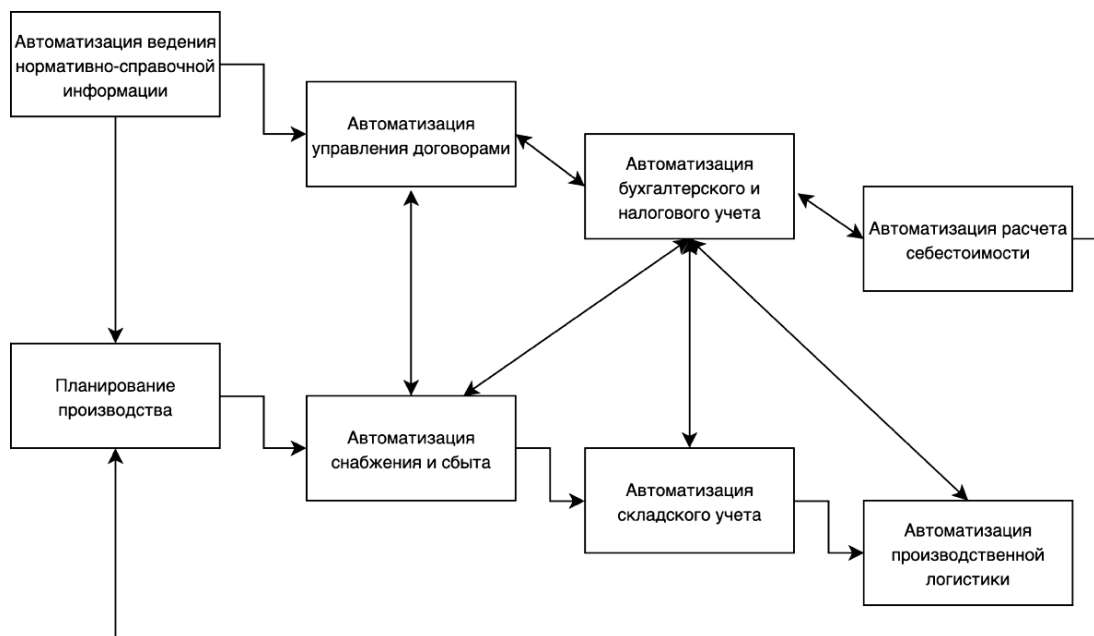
Автоматизация ведения нормативно-справочной информации

Автоматизация управления договорами

Автоматизация бухгалтерского и налогового учета

Автоматизация расчета себестоимости

Планирование производства

Автоматизация снабжения и сбыта

Автоматизация складского учета

Автоматизация производственной логистики